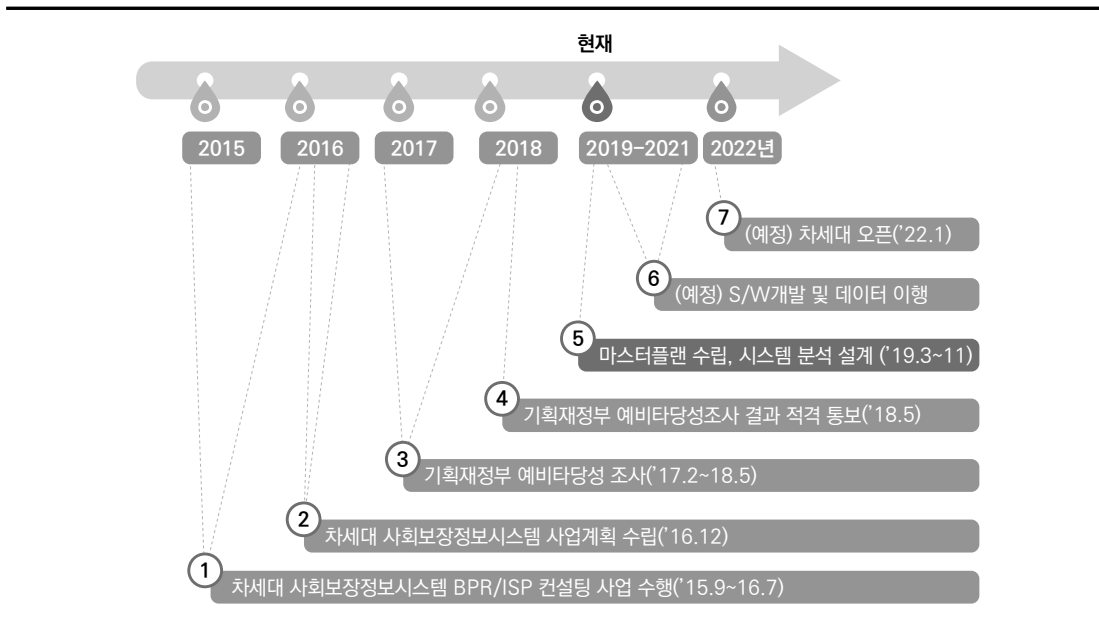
현재

2015 2016 2017 2018 2019-2021 2022년

7 (예정) 차세대 오픈('22.1)

6 (예정) S/W개발 및 데이터 이행

5 마스터플랜 수립, 시스템 분석 설계 ('19.3~11)

4 기획재정부 예비타당성조사 결과 적격 통보('18.5)

3 기획재정부 예비타당성 조사('17.2~18.5)

2 차세대 사회보장정보시스템 사업계획 수립('16.12)

1 차세대 사회보장정보시스템 BPR/ISP 컨설팅 사업 수행('15.9~16.7)